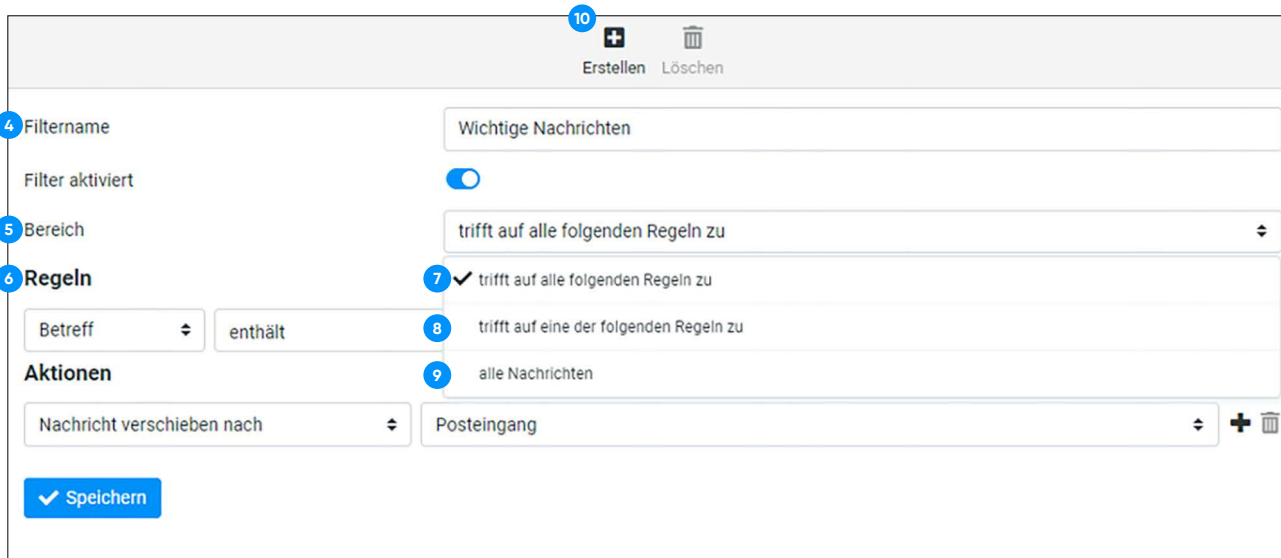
10

Erstellen Löschen

4 Filtername

Wichtige Nachrichten

Filter aktiviert

5 Bereich

trifft auf alle folgenden Regeln zu

6 Regeln

7 trifft auf alle folgenden Regeln zu

Betreff

enthält

8 trifft auf eine der folgenden Regeln zu

Aktionen

9 alle Nachrichten

Nachricht verschieben nach

Posteingang

Speichern